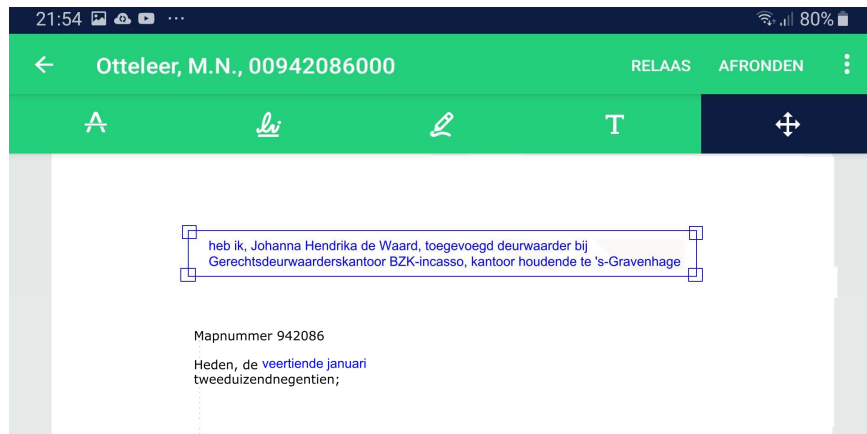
21:54 ··· 80%

Otteleer, M.N., 00942086000 RELAAS AFRONDEN

heb ik, Johanna Hendrika de Waard, toegevoegd deurwaarder bij Gerechtsdeurwaarderskantoor BZK-incasso, kantoor houdende te 's-Gravenhage

Mapnummer 942086

Heden, de veertiende januari tweeduizendnegentien;